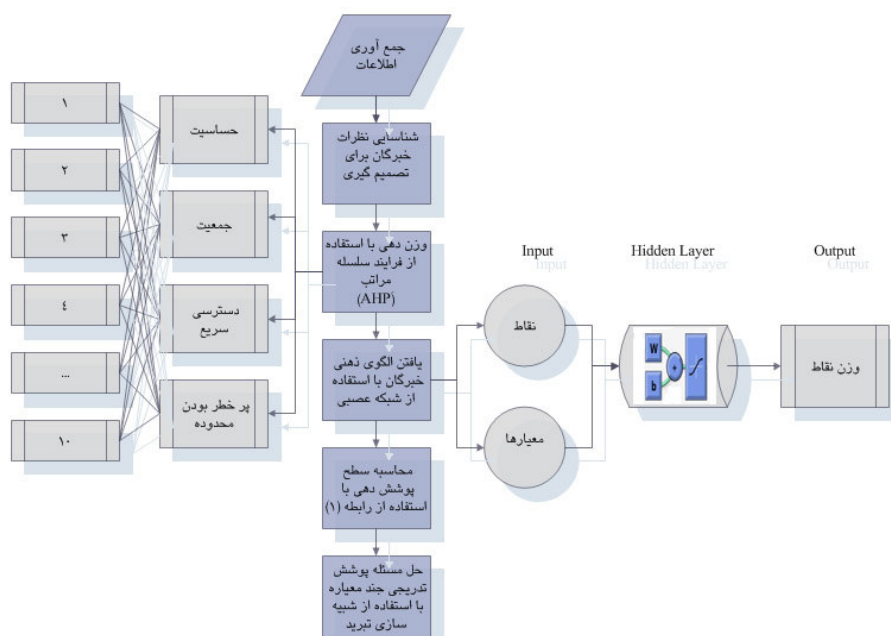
جمع آوری اطلاعات

شناسایی نظرات خبرگان برای تصمیم گیری

وزن دهی با استفاده از فرایند سلسله مراتب (AHP)

یافتن الگوی ذهنی خبرگان با استفاده از شبکه عصبی

محاسبه سطح پوشش دهی با استفاده از رابطه (۱)

حل مسئله پوشش تدریجی چند معیاره با استفاده از شبیه سازی تبرید

۱
۲
۳
٤
...
۱۰

حساسیت
جمعیت
دسترسی سریع
پر خطر بودن محدوده

Input
Input
Hidden Layer
Hidden Layer
Output
Output

نقاط
معیارها

W
b

وزن نقاط